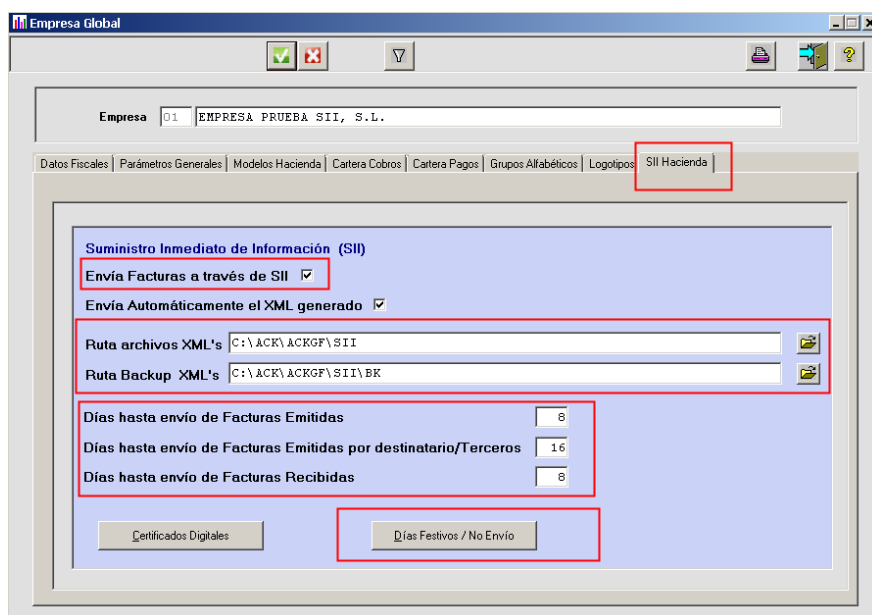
Empresa Global

Empresa 01 EMPRESA PRUEBA SII, S.L.

Datos Fiscales | Parámetros Generales | Modelos Hacienda | Cartera Cobros | Cartera Pagos | Grupos Alfabéticos | Logotipos | SII Hacienda

Suministro Inmediato de Información (SII)

Envía Facturas a través de SII

Envía Automáticamente el XML generado

Ruta archivos XML's C:\ACK\ACKGF\SII

Ruta Backup XML's C:\ACK\ACKGF\SII\BK

Días hasta envío de Facturas Emitidas 8

Días hasta envío de Facturas Emitidas por destinatario/Terceros 16

Días hasta envío de Facturas Recibidas 8

Certificados Digitales

Días Festivos / No Envío